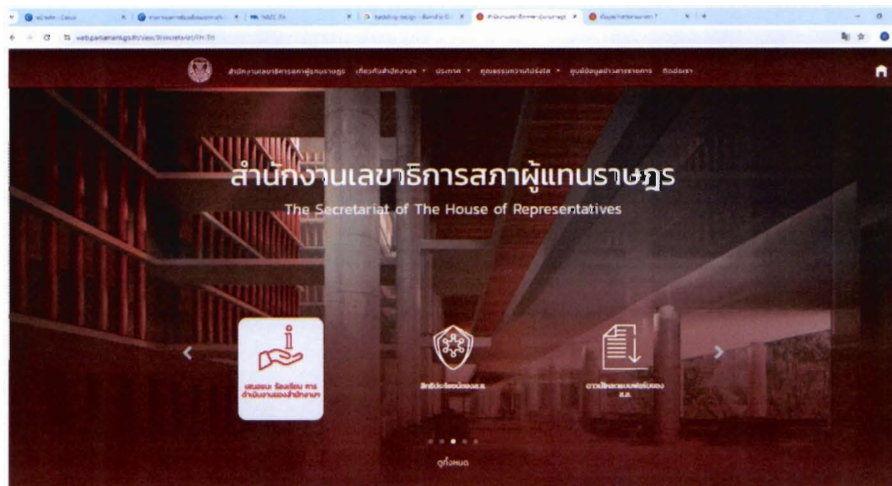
สำนักงานเลขาธิการสภาผู้แทนราษฎร เกี่ยวกับสำนักงาน ประกาศ คุณธรรมความโปร่งใส ศูนย์ข้อมูลข่าวสารราชการ ติดต่อเรา

สำนักงานเลขาธิการสภาผู้แทนราษฎร

The Secretariat of The House of Representatives

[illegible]

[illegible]

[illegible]

ดูทั้งหมด